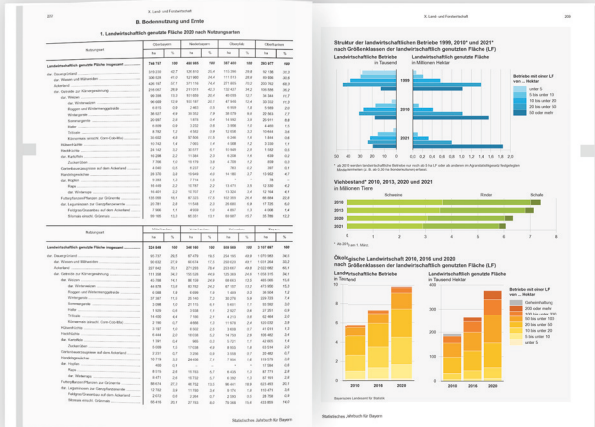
207

B. Land- und Forstwirtschaft

B. Bodennutzung und Ernte

1. Landwirtschaftlich genutzte Fläche 2020 nach Nutzungsarten

| Nutzungsart | Oberbayern | | Niederbayern | | Oberpfalz | | Oberfranken | |
|---|---|---|---|---|---|---|---|---|
| | ha | % | ha | % | ha | % | ha | % |
| Landwirtschaftlich genutzte Fläche insgesamt | 748 157 | 100 | 490 069 | 100 | 387 455 | 100 | 282 877 | 100 |
| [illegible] | | | | | | | | |

| Nutzungsart | | | | | | | | |
|---|---|---|---|---|---|---|---|---|
| Landwirtschaftlich genutzte Fläche insgesamt | 324 696 | 100 | 340 160 | 100 | 608 386 | 100 | 3 161 887 | 100 |
| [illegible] | | | | | | | | |

Statistisches Jahrbuch für Bayern

B. Land- und Forstwirtschaft

209

Struktur der landwirtschaftlichen Betriebe 1999, 2010¹ und 2021¹ nach Größenklassen der landwirtschaftlich genutzten Fläche (LF)

Landwirtschaftliche Betriebe in Tausend

Landwirtschaftlich genutzte Fläche in Millionen Hektar

1999

2010

2021

Betriebe mit einer LF von ... Hektar

unter 5

5 bis unter 10

10 bis unter 20

20 bis unter 50

50 bis unter 100

100 oder mehr

30 25 20 15 10 5 0 0 0,2 0,4 0,6 0,8 1,0 1,2 1,4 1,6 1,8 2,0

¹ ab 2010 werden landwirtschaftliche Betriebe erst ab 5 ha LF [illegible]

Viehbestand¹ 2010, 2013, 2020 und 2021 in Millionen Tiere

Schweine

Rinder

Schafe

2010

2013

2020

2021

¹ Jeweils 1. März.

Ökologische Landwirtschaft 2016, 2016 und 2020

Landwirtschaftliche Betriebe in Tausend

Landwirtschaftlich genutzte Fläche in Tausend Hektar

Betriebe mit einer LF von ... Hektar

Gesamthaltung

200 oder mehr

100 bis unter 200

50 bis unter 100

20 bis unter 50

10 bis unter 20

5 bis unter 10

unter 5

2016

2016

2020

2016

2016

2020

Bayerisches Landesamt für Statistik

Statistisches Jahrbuch für Bayern